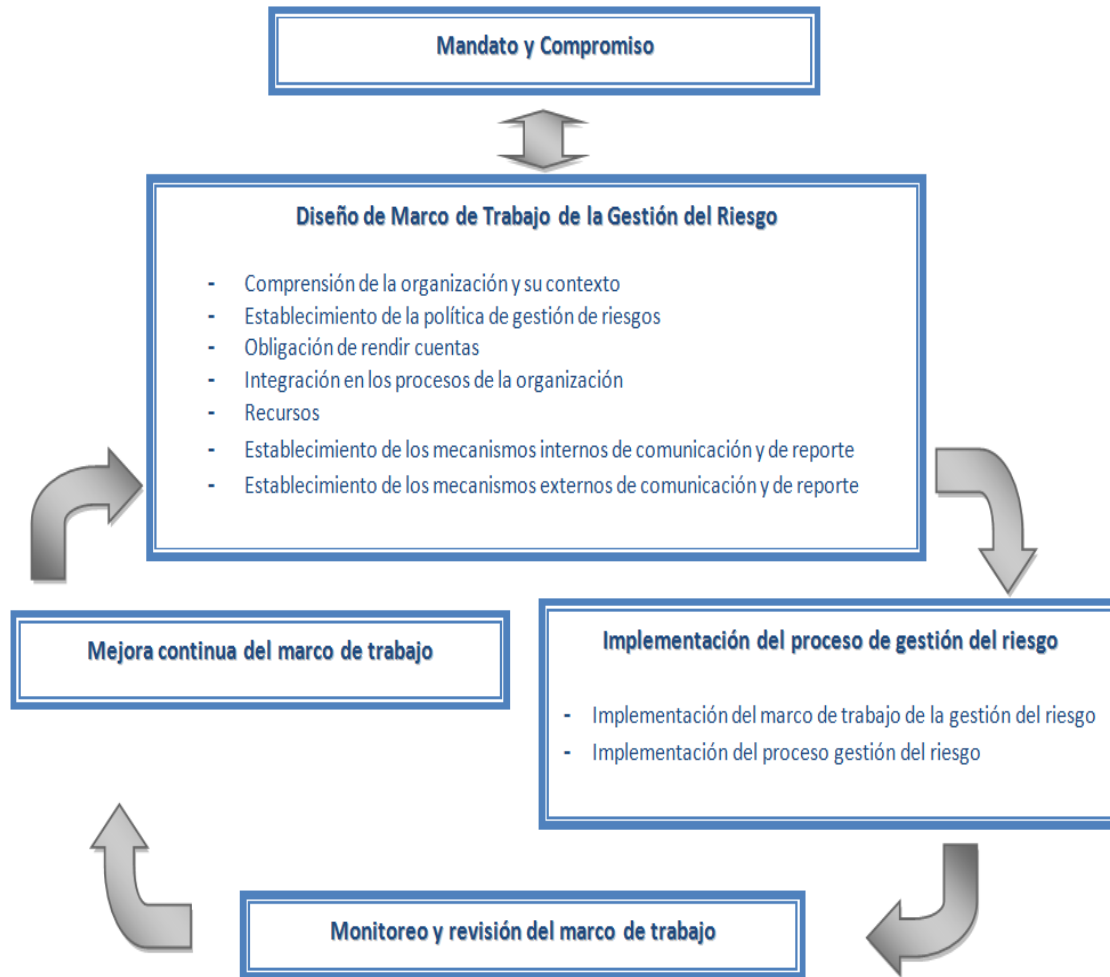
Mandato y Compromiso

Diseño de Marco de Trabajo de la Gestión del Riesgo

- Comprensión de la organización y su contexto
- Establecimiento de la política de gestión de riesgos
- Obligación de rendir cuentas
- Integración en los procesos de la organización
- Recursos
- Establecimiento de los mecanismos internos de comunicación y de reporte
- Establecimiento de los mecanismos externos de comunicación y de reporte

Mejora continua del marco de trabajo

Implementación del proceso de gestión del riesgo

- Implementación del marco de trabajo de la gestión del riesgo
- Implementación del proceso gestión del riesgo

Monitoreo y revisión del marco de trabajo